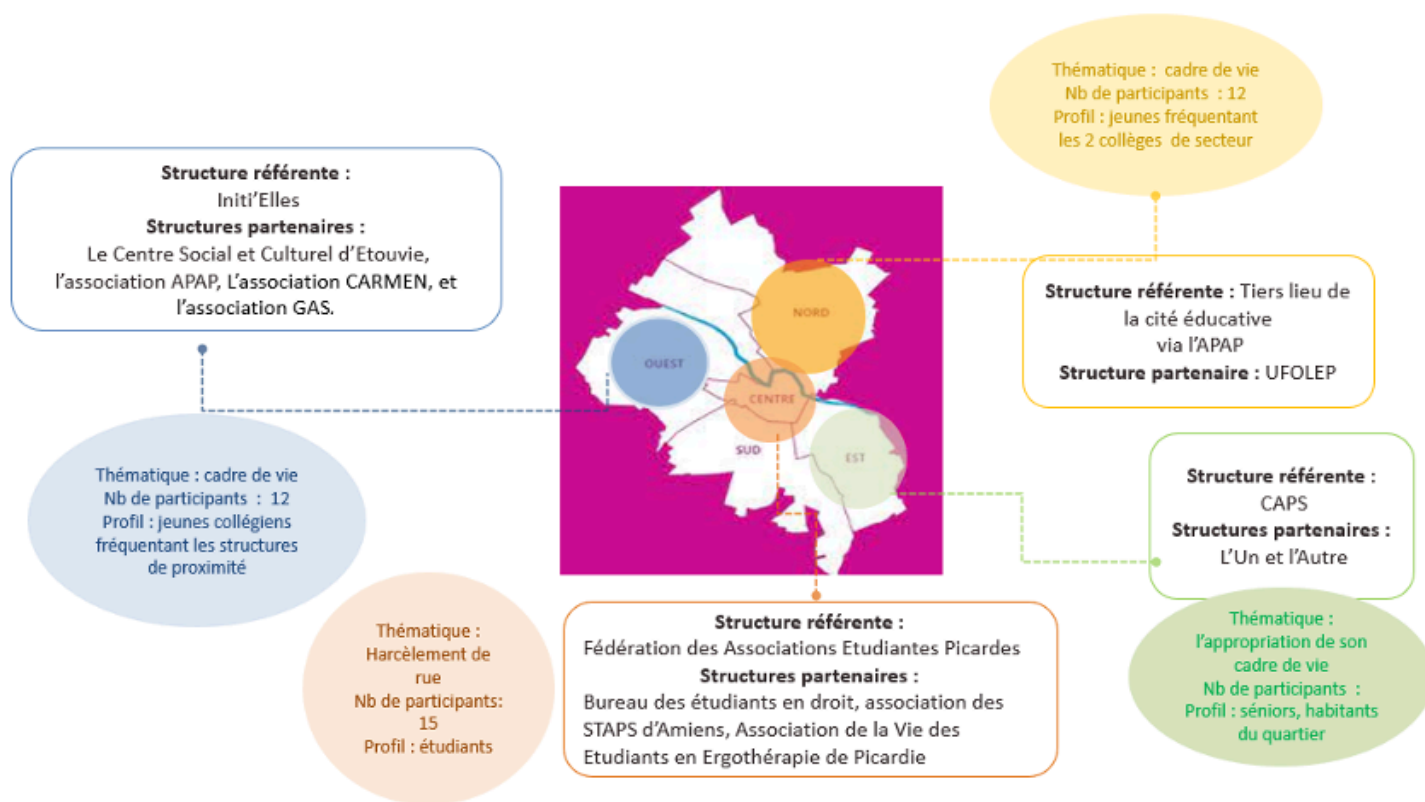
Thématique : cadre de vie
Nb de participants : 12
Profil : jeunes fréquentant les 2 collèges de secteur

Structure référente :
Initi'Elles
Structures partenaires :
Le Centre Social et Culturel d'Etouvie, l'association APAP, L'association CARMEN, et l'association GAS.

NORD
OUEST
CENTRE
SUD
EST

Structure référente : Tiers lieu de la cité éducative via l'APAP
Structure partenaire : UFOLEP

Thématique : cadre de vie
Nb de participants : 12
Profil : jeunes collégiens fréquentant les structures de proximité

Structure référente :
CAPS
Structures partenaires :
L'Un et l'Autre

Thématique :
Harcèlement de rue
Nb de participants:
15
Profil : étudiants

Structure référente :
Fédération des Associations Etudiantes Picardes
Structures partenaires :
Bureau des étudiants en droit, association des STAPS d'Amiens, Association de la Vie des Etudiants en Ergothérapie de Picardie

Thématique :
l'appropriation de son cadre de vie
Nb de participants :
Profil : séniors, habitants du quartier